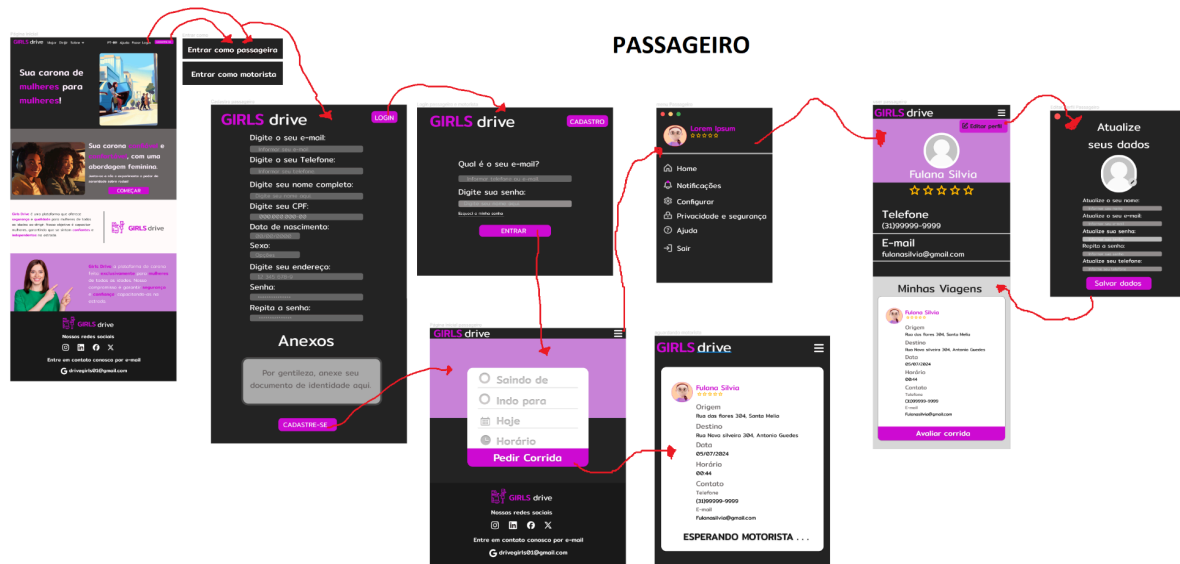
PASSAGEIRO

GIRLS drive

Sua carona de mulheres para mulheres!

Entrar como passageira

Entrar como motorista

Sua carona e com uma abordagem feminina.

COMEÇAR

GIRLS drive

GIRLS drive

Nossas redes sociais

Entre em contato conosco por e-mail

drivegirls01@gmail.com

GIRLS drive

LOGIN

Digite o seu e-mail:

Digite o seu Telefone:

Digite seu nome completo:

Digite seu CPF:

000.000.000-00

Data de nascimento:

Sexo:

Digite seu endereço:

Senha:

Repita a senha:

Anexos

Por gentileza, anexe seu documento de identidade aqui

CADASTRE-SE

GIRLS drive

CADASTRO

Qual é o seu e-mail?

Digite sua senha:

ENTRAR

Lorem Ipsum

Home

Notificações

Configurar

Privacidade e segurança

Ajuda

Sair

GIRLS drive

Saindo de

Indo para

Hoje

Horário

Pedir Corrida

GIRLS drive

Nossas redes sociais

Entre em contato conosco por e-mail

drivegirls01@gmail.com

GIRLS drive

Fulana Silvia

Origem

Rua das flores 304, Santa Meliа

Destino

Rua Nova silveira 304, Antonio Guedes

Data

05/07/2024

Horário

00:44

Contato

Telefone

(31)99999-9999

E-mail

Fulanasilvia@gmail.com

ESPERANDO MOTORISTA . . .

GIRLS drive

Editar perfil

Fulana Silvia

Telefone

(31)99999-9999

E-mail

fulanasilvia@gmail.com

Minhas Viagens

Fulana Silvia

Origem

Rua das flores 304, Santa Melia

Destino

Rua Nova silveira 304, Antonio Guedes

Data

05/07/2024

Horário

00:44

Contato

Telefone

(31)99999-9999

E-mail

Fulanasilvia@gmail.com

Avaliar corrida

Atualize seus dados

Atualize o seu nome:

Atualize o seu e-mail:

Atualize sua senha:

Repita a senha:

Atualize seu telefone:

Salvar dados